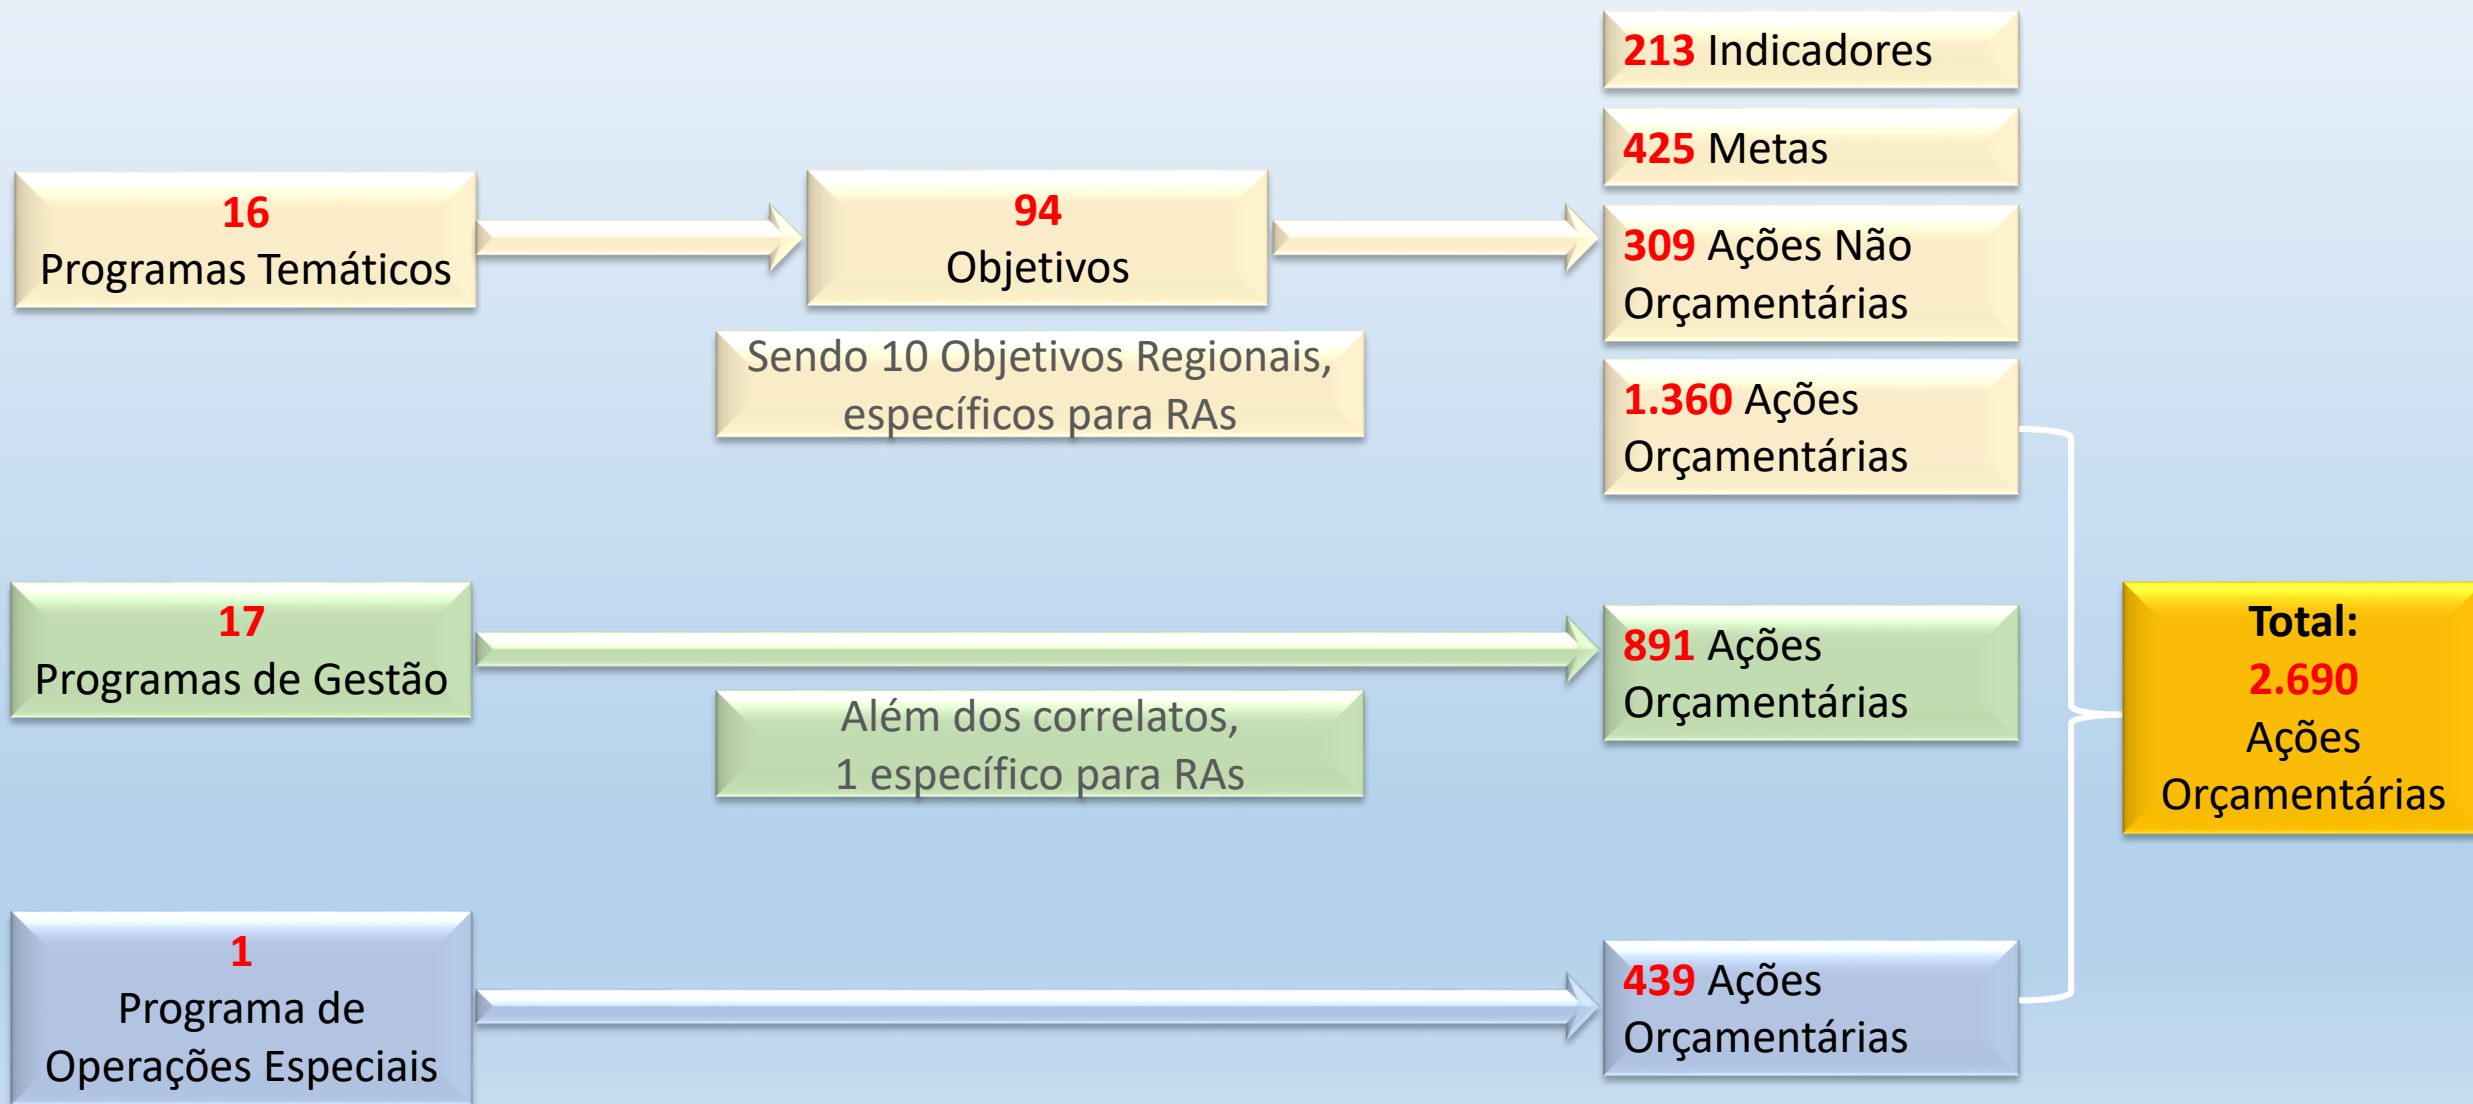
213 Indicadores

425 Metas

16
Programas Temáticos

94
Objetivos

309 Ações Não Orçamentárias

Sendo 10 Objetivos Regionais, específicos para RAs

1.360 Ações Orçamentárias

17
Programas de Gestão

891 Ações Orçamentárias

Total:
2.690
Ações
Orçamentárias

Além dos correlatos,
1 específico para RAs

1
Programa de Operações Especiais

439 Ações Orçamentárias